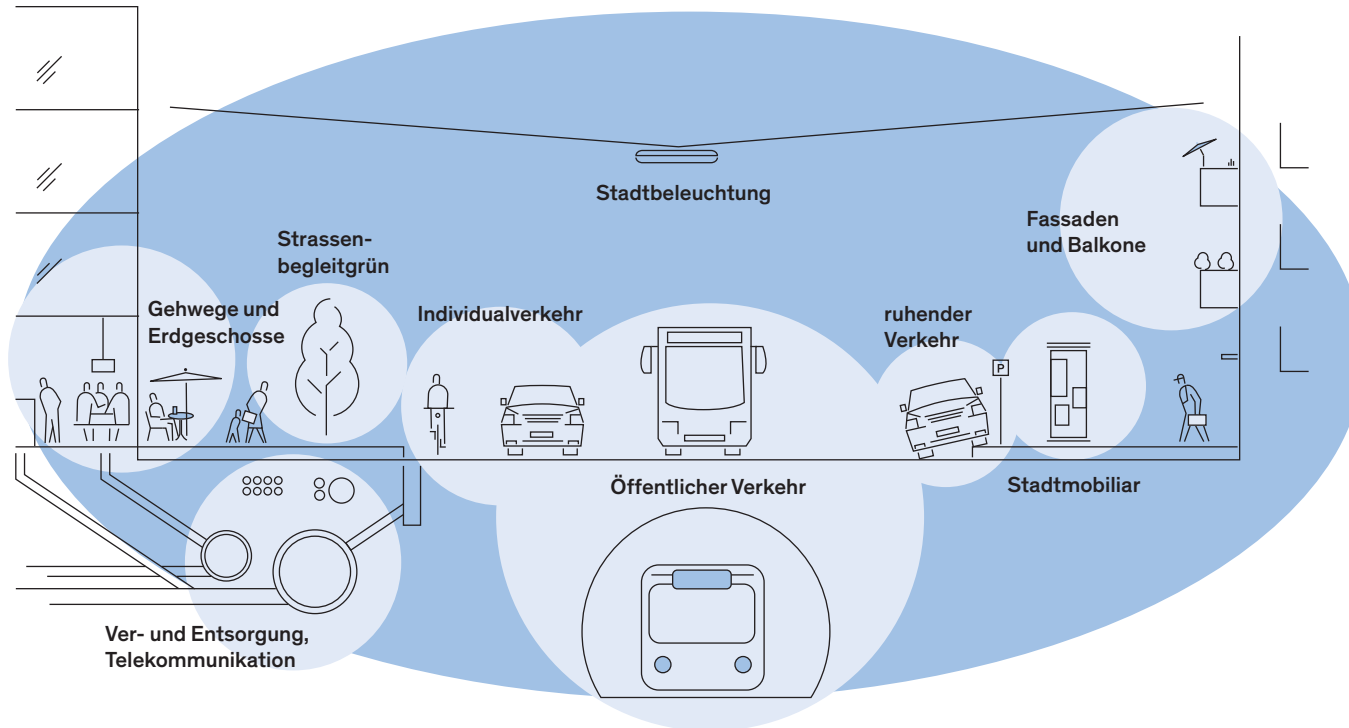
Stadtbeleuchtung

Fassaden und Balkone

Strassenbegleitgrün

Gehwege und Erdgeschosse

Individualverkehr

ruhender Verkehr

P

Öffentlicher Verkehr

Stadtmobiliar

Ver- und Entsorgung, Telekommunikation